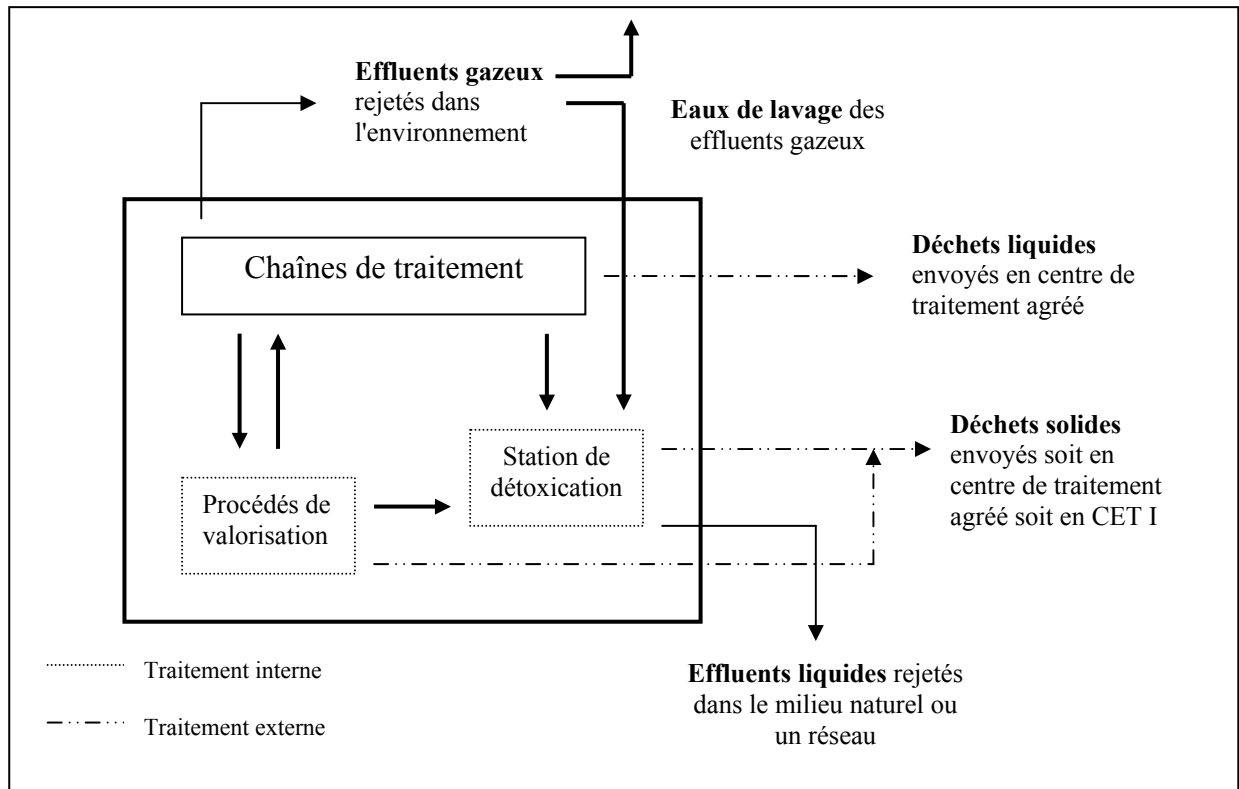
Effluents gazeux rejetés dans l'environnement

Eaux de lavage des effluents gazeux

Chaînes de traitement

Déchets liquides envoyés en centre de traitement agréé

Station de détoxication

Déchets solides envoyés soit en centre de traitement agréé soit en CET I

Procédés de valorisation

Traitement interne

Traitement externe

Effluents liquides rejetés dans le milieu naturel ou un réseau